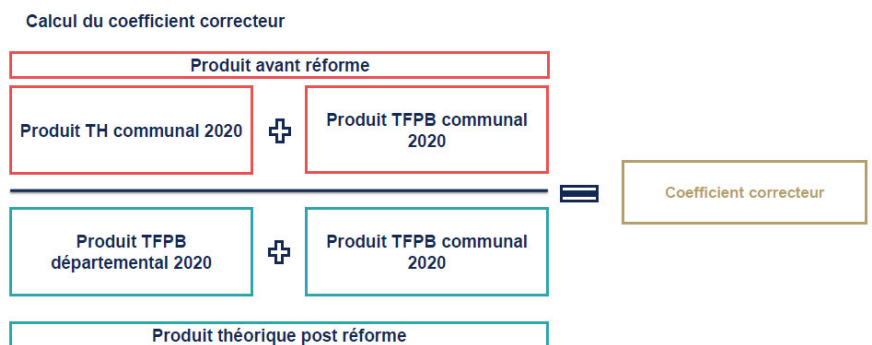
Calcul du coefficient correcteur

Produit avant réforme

Produit TH communal 2020

Produit TFPB communal 2020

Coefficient correcteur

Produit TFPB départemental 2020

Produit TFPB communal 2020

Produit théorique post réforme